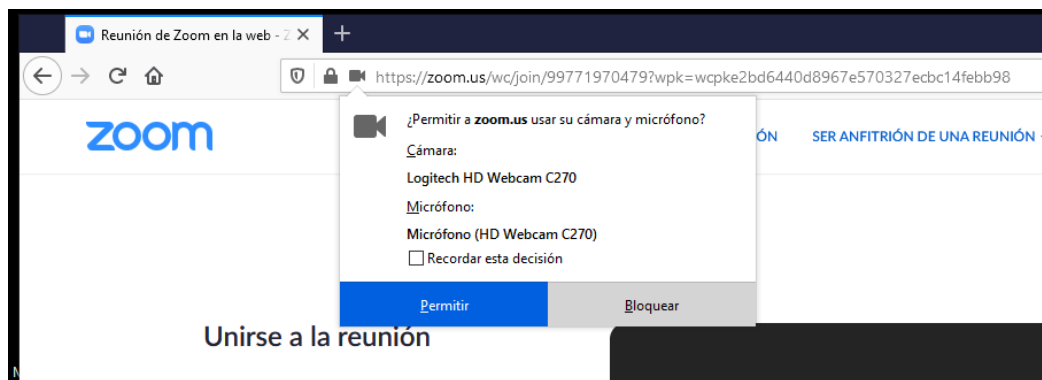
Reunión de Zoom en la web - Z ×
+
https://zoom.us/wc/join/99771970479?wpk=wcpke2bd6440d8967e570327ecbc14febb98
zoom
¿Permitir a zoom.us usar su cámara y micrófono?
Cámara:
Logitech HD Webcam C270
Micrófono:
Micrófono (HD Webcam C270)
Recordar esta decisión
Permitir
Bloquear
ÓN
SER ANFITRIÓN DE UNA REUNIÓN
Unirse a la reunión